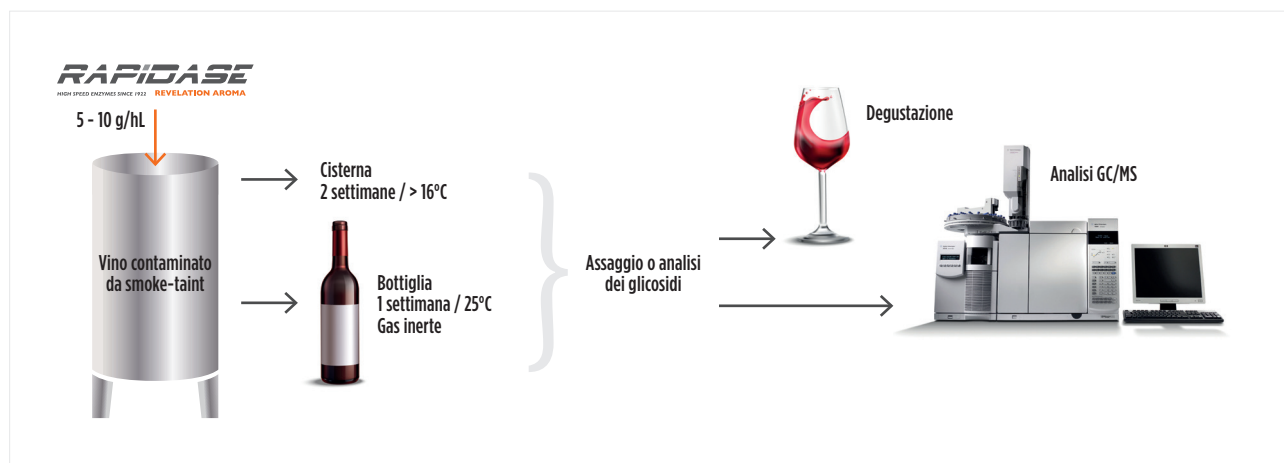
RAPIDASE
HIGH SPEED ENZYMES SINCE 1922 REVELATION AROMA

5 - 10 g/hL

Vino contaminato da smoke-taint

Cisterna
2 settimane / > 16°C

Bottiglia
1 settimana / 25°C
Gas inerte

Assaggio o analisi dei glicosidi

Degustazione

Analisi GC/MS